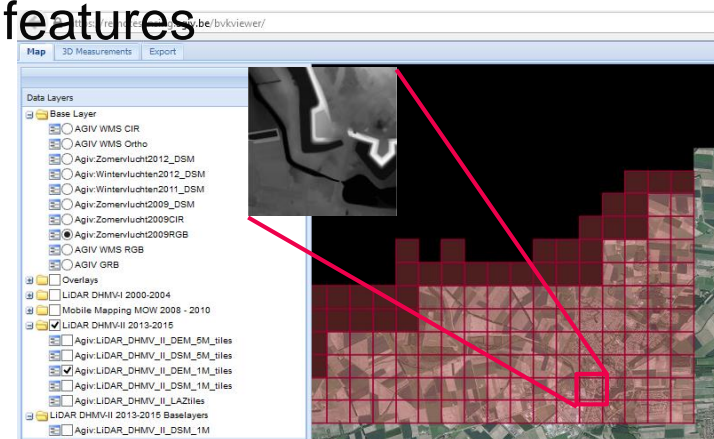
features

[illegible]y.be/bvkviewer/

Map 3D Measurements Export

Data Layers
Base Layer
AGIV WMS CIR
AGIV WMS Ortho
Agiv:Zomervlucht2012_DSM
Agiv:Wintervluchten2012_DSM
Agiv:Wintervluchten2011_DSM
Agiv:Zomervlucht2009_DSM
Agiv:Zomervlucht2009CIR
Agiv:Zomervlucht2009RGB
AGIV WMS RGB
AGIV GRB
Overlays
LiDAR DHMV-I 2000-2004
Mobile Mapping MOW 2008 - 2010
LiDAR DHMV-II 2013-2015
Agiv:LiDAR_DHMV_II_DEM_5M_tiles
Agiv:LiDAR_DHMV_II_DSM_5M_tiles
Agiv:LiDAR_DHMV_II_DEM_1M_tiles
Agiv:LiDAR_DHMV_II_DSM_1M_tiles
Agiv:LiDAR_DHMV_II_LAZtiles
LiDAR DHMV-II 2013-2015 Baselayers
Agiv:LiDAR_DHMV_II_DSM_1M